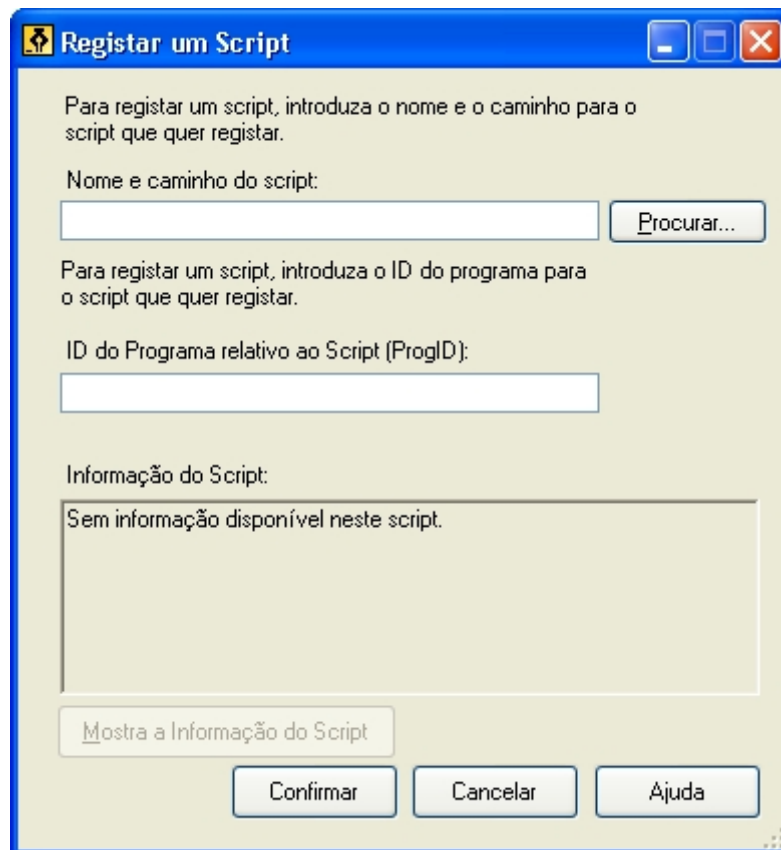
Registar um Script

Para registar um script, introduza o nome e o caminho para o script que quer registar.

Nome e caminho do script:

Procurar...

Para registar um script, introduza o ID do programa para o script que quer registar.

ID do Programa relativo ao Script (ProgID):

Informação do Script:

Sem informação disponível neste script.

Mostra a Informação do Script

Confirmar

Cancelar

Ajuda